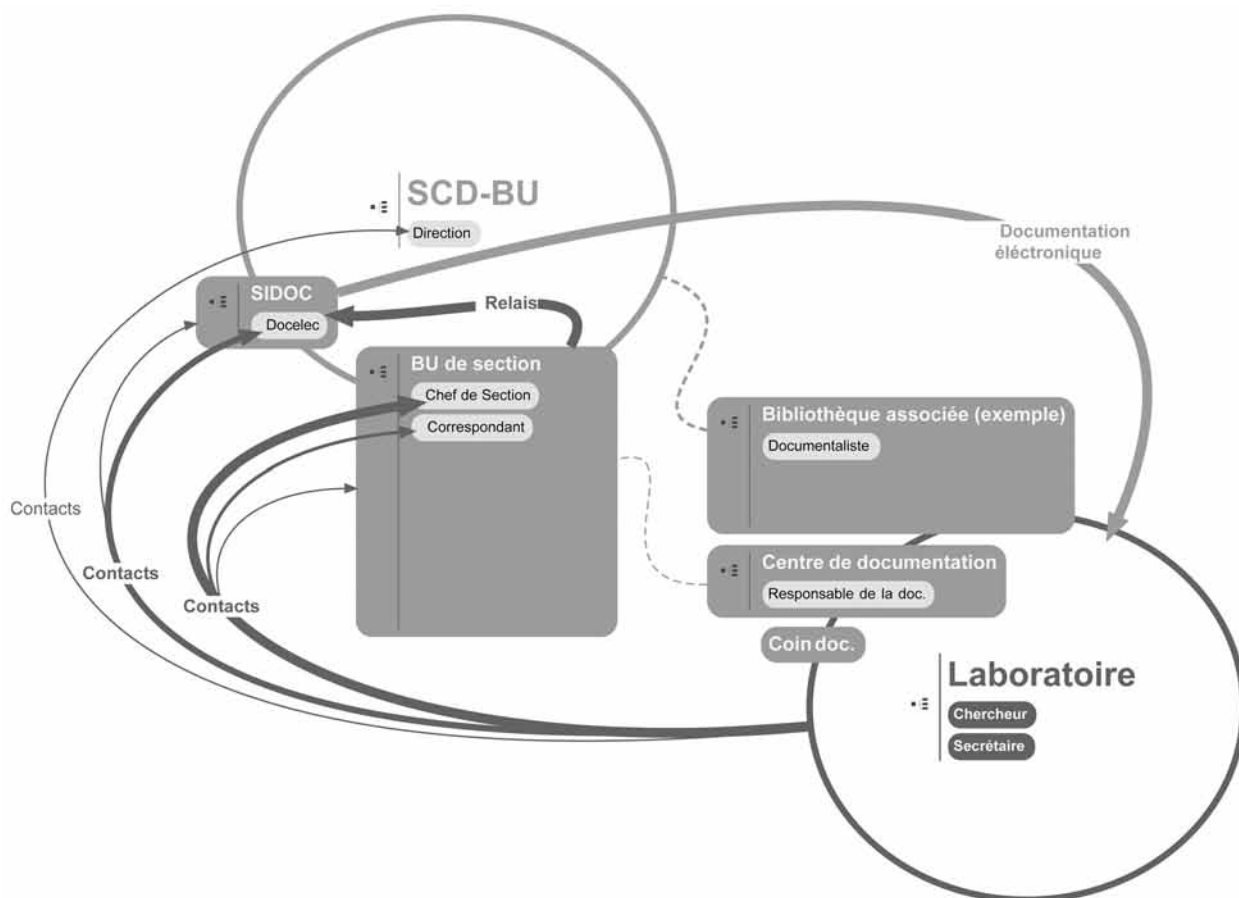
SCD-BU

Direction

Documentation éléctronique

SIDOC

Docelec

Relais

BU de section

Chef de Section

Correspondant

Bibliothèque associée (exemple)

Documentaliste

Contacts

Contacts

Contacts

Centre de documentation

Responsable de la doc.

Coin doc.

Laboratoire

Chercheur

Secrétaire